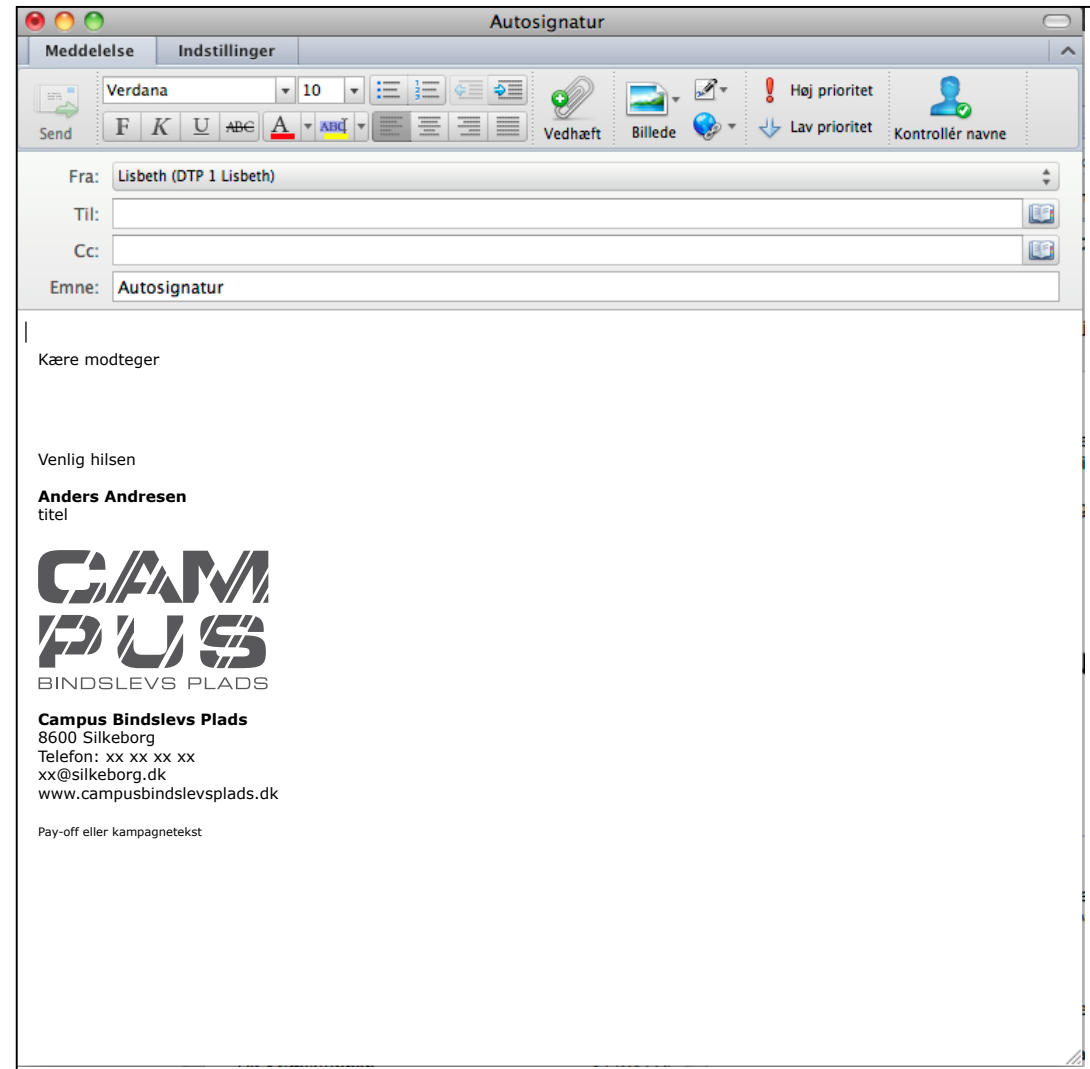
Autosignatur

Meddelelse Indstillinger

Send
Verdana 10
F K U ABC A ABC
Vedhæft
Billede
Høj prioritet
Lav prioritet
Kontrollér navne

Fra: Lisbeth (DTP 1 Lisbeth)
Til:
Cc:
Emne: Autosignatur

Kære modteger

Venlig hilsen

**Anders Andresen**
titel

CAM
PUS
BINDSLEVS PLADS

**Campus Bindslevs Plads**
8600 Silkeborg
Telefon: xx xx xx xx
xx@silkeborg.dk
www.campusbindslevsplads.dk

Pay-off eller kampagnetekst